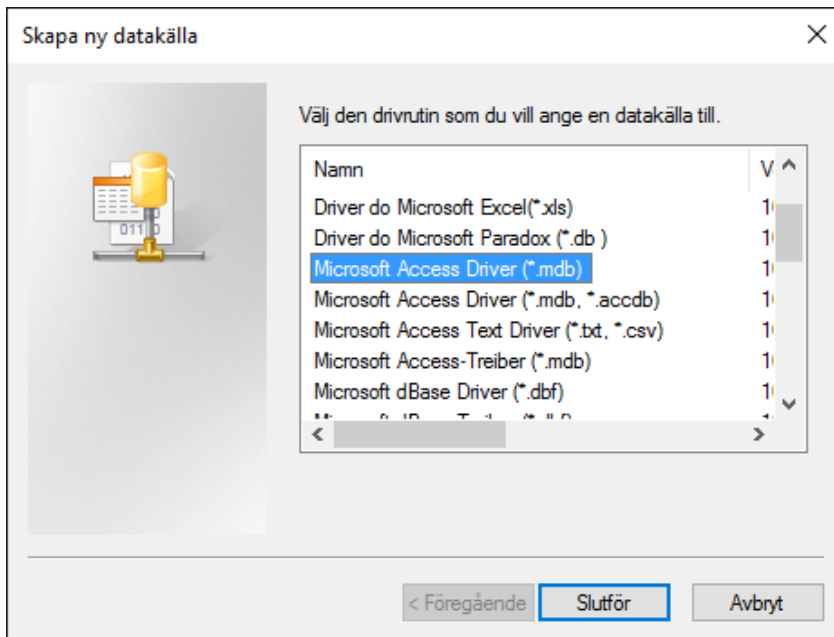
Skapa ny datakälla

Välj den drivrutin som du vill ange en datakälla till.

| Namn | V |
|---|---|
| Driver do Microsoft Excel(*.xls) | 1 |
| Driver do Microsoft Paradox (*.db ) | 1 |
| Microsoft Access Driver (*.mdb) | 1 |
| Microsoft Access Driver (*.mdb, *.accdb) | 1 |
| Microsoft Access Text Driver (*.txt, *.csv) | 1 |
| Microsoft Access-Treiber (*.mdb) | 1 |
| Microsoft dBase Driver (*.dbf) | 1 |
| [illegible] | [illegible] |

< Föregående  Slutför  Avbryt